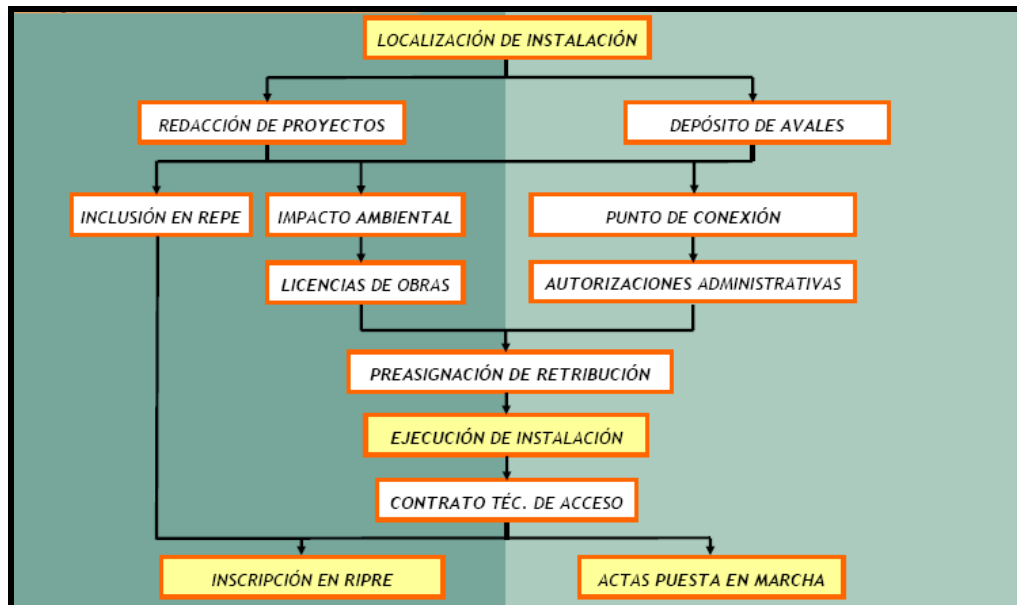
LOCALIZACIÓN DE INSTALACIÓN

REDACCIÓN DE PROYECTOS

DEPÓSITO DE AVALES

INCLUSIÓN EN REPE

IMPACTO AMBIENTAL

PUNTO DE CONEXIÓN

LICENCIAS DE OBRAS

AUTORIZACIONES ADMINISTRATIVAS

PREASIGNACIÓN DE RETRIBUCIÓN

EJECUCIÓN DE INSTALACIÓN

CONTRATO TÉC. DE ACCESO

INSCRIPCIÓN EN RIPRE

ACTAS PUESTA EN MARCHA